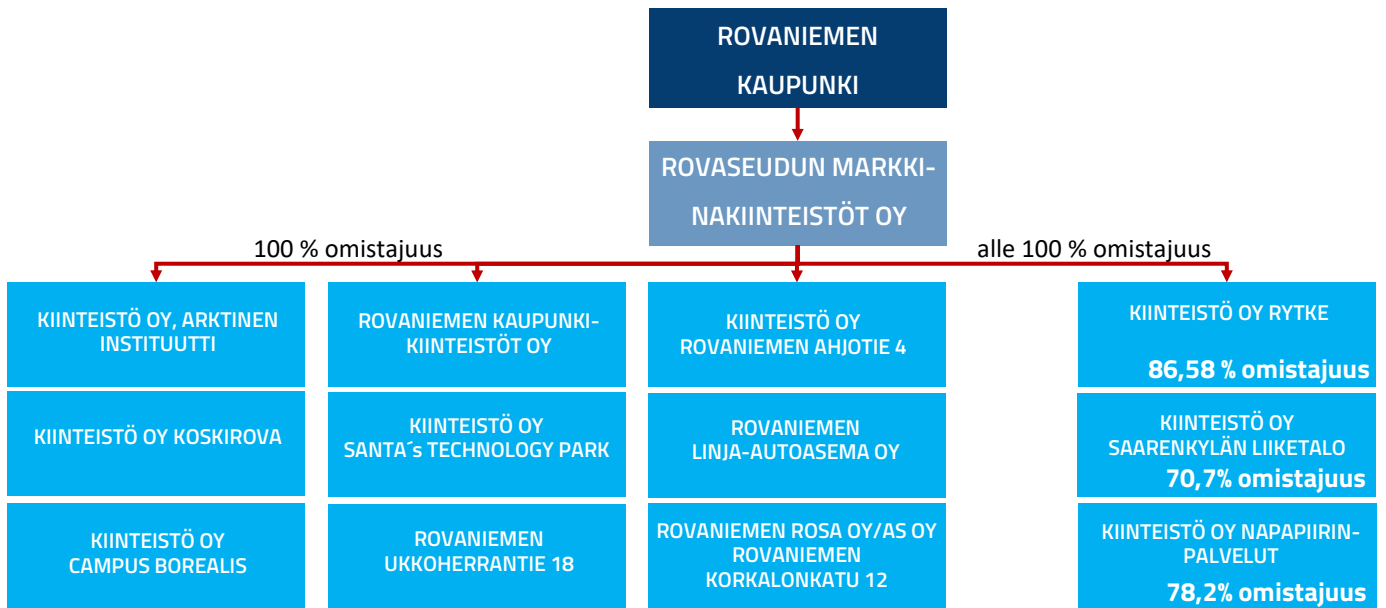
ROVANIEMEN KAUPUNKI

ROVASEUDUN MARKKINAKIINTEISTÖT OY

100 % omistajuus

alle 100 % omistajuus

KIINTEISTÖ OY, ARKTINEN INSTITUUTTI

KIINTEISTÖ OY KOSKIROVA

KIINTEISTÖ OY CAMPUS BOREALIS

ROVANIEMEN KAUPUNKIKIINTEISTÖT OY

KIINTEISTÖ OY SANTA´s TECHNOLOGY PARK

ROVANIEMEN UKKOHERRANTIE 18

KIINTEISTÖ OY ROVANIEMEN AHJOTIE 4

ROVANIEMEN LINJA-AUTOASEMA OY

ROVANIEMEN ROSA OY/AS OY ROVANIEMEN KORKALONKATU 12

KIINTEISTÖ OY RYTKE

86,58 % omistajuus

KIINTEISTÖ OY SAARENKYLÄN LIIKETALO

70,7% omistajuus

KIINTEISTÖ OY NAPAPIIRINPALVELUT

78,2% omistajuus